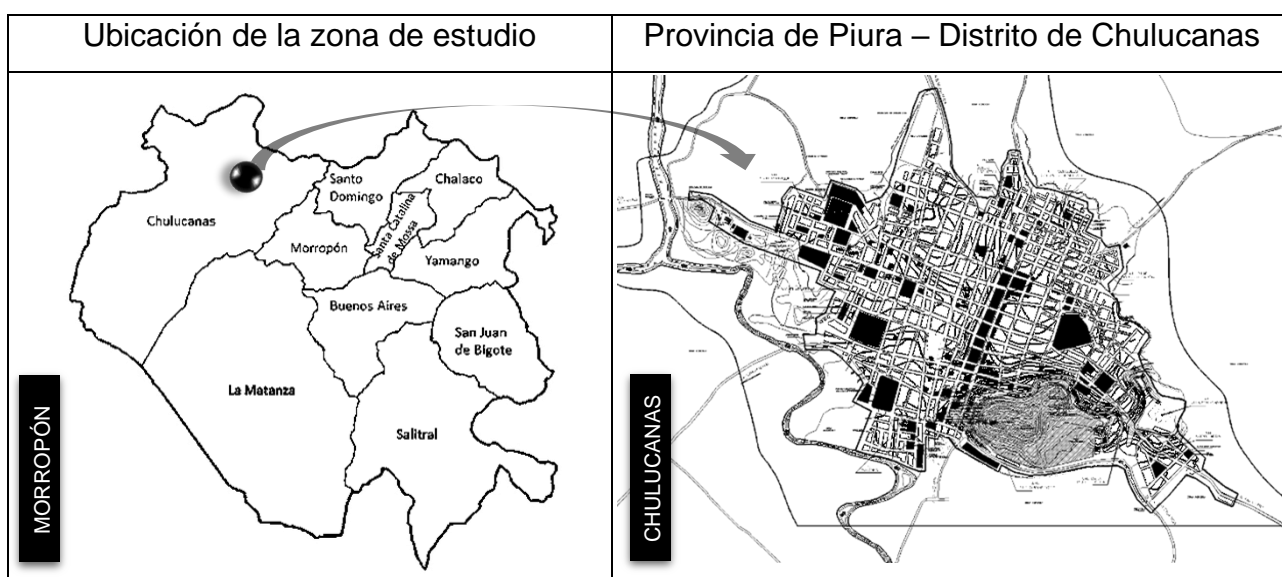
| Ubicación de la zona de estudio | Provincia de Piura – Distrito de Chulucanas |
|---|---|
| Chulucanas, Santo Domingo, Chalaco, Morropón, Santa Catalina de Mossa, Yamango, Buenos Aires, San Juan de Bigote, La Matanza, Salitral, MORROPÓN | CHULUCANAS |